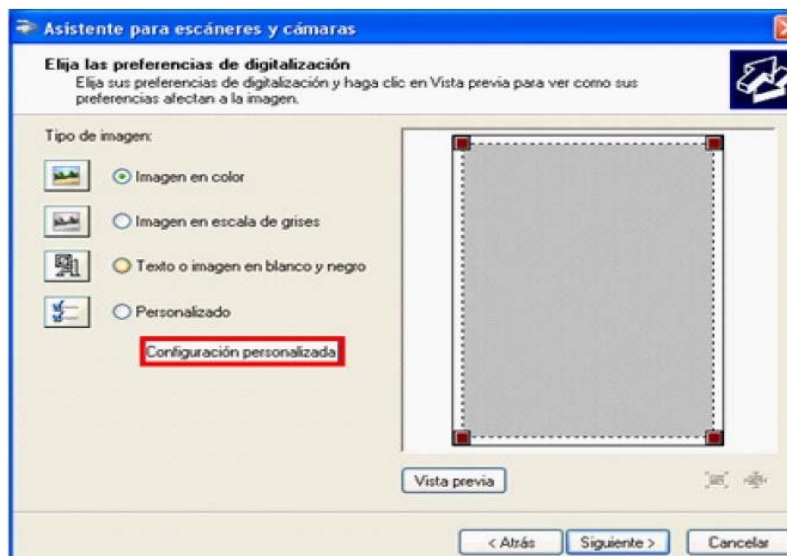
Asistente para escáneres y cámaras

Elija las preferencias de digitalización
Elija sus preferencias de digitalización y haga clic en Vista previa para ver como sus preferencias afectan a la imagen.

Tipo de imagen:

Imagen en color

Imagen en escala de grises

Texto o imagen en blanco y negro

Personalizado

Configuración personalizada

Vista previa

< Atrás
Siguiente >
Cancelar